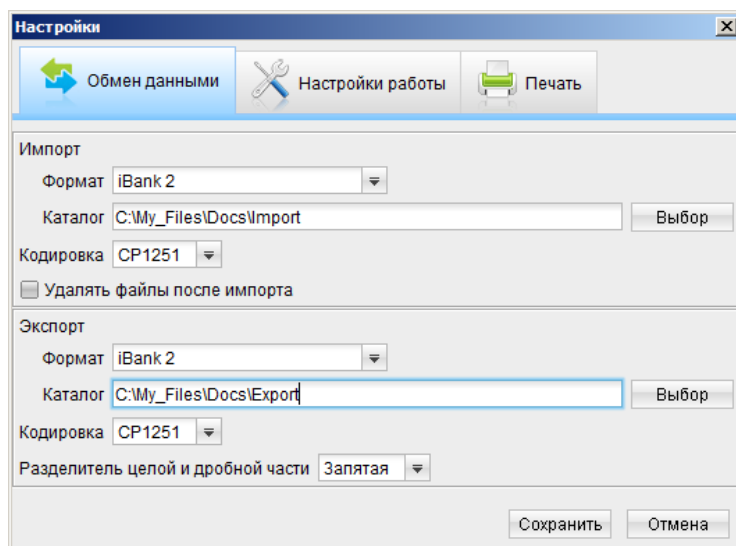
Настройки

Обмен данными | Настройки работы | Печать

Импорт

Формат iBank 2

Каталог C:\My_Files\Docs\Import Выбор

Кодировка CP1251

Удалять файлы после импорта

Экспорт

Формат iBank 2

Каталог C:\My_Files\Docs\Export Выбор

Кодировка CP1251

Разделитель целой и дробной части Запятая

Сохранить Отмена